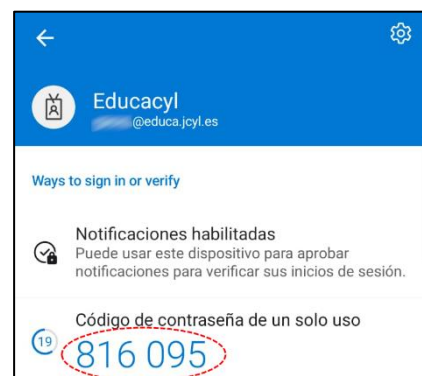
Educacyl
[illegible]@educa.jcyl.es

Ways to sign in or verify

Notificaciones habilitadas
Puede usar este dispositivo para aprobar notificaciones para verificar sus inicios de sesión.

Código de contraseña de un solo uso
19
816 095